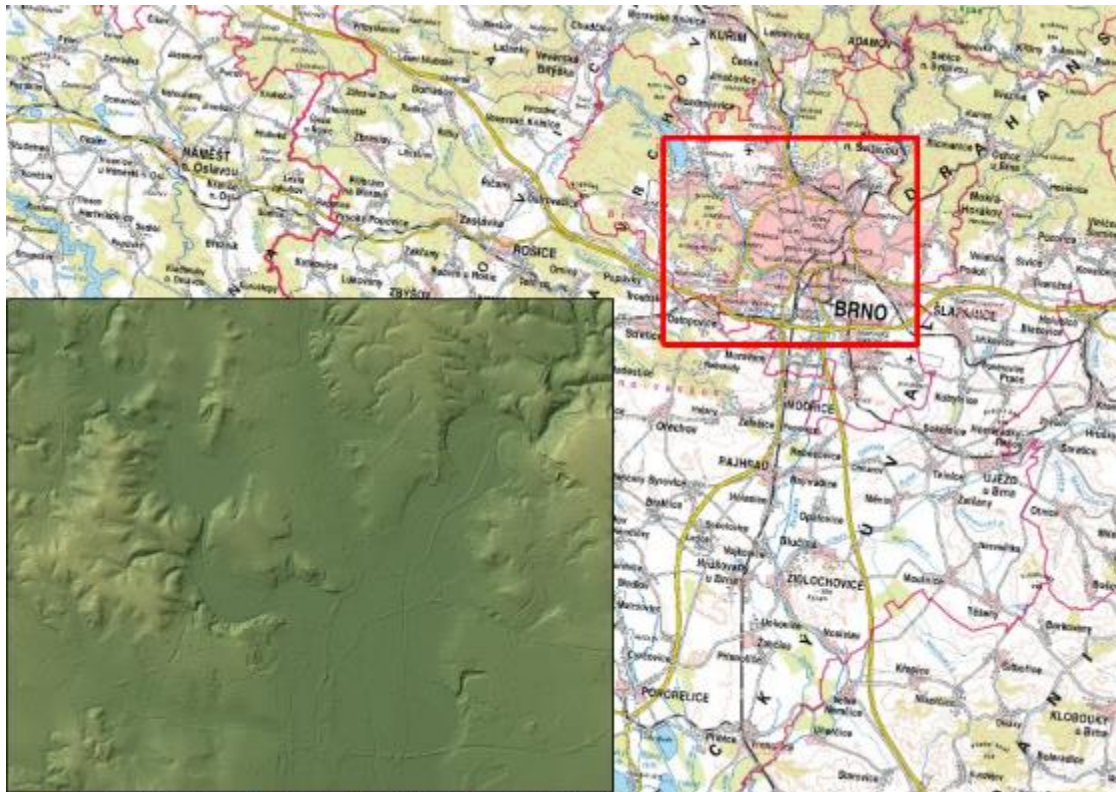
KUŘIM
ADAMOV
NÁMĚŠŤ n. Oslavou
ROSICE
BRNO
ŠLAPANICE
MODŘICE
RAJHRAD
ŽIDLOCHOVICE
POHOŘELICE
ÚJEZD u Brna
KLOBOUKY u Brna
Veverská Bitýška
Zastávka
Ostopovice
Slavkovice
Střelice
Přísnotice
Vojkovice
Hrušovany u Brna
Moutnice
Těšany
Borkovany
Křepice
Nikolčice
Sokolnice
Telnice
Otmarov
Bošovice
Ořechov
Holasice
Opatovice
Blučina
Unkovice
Žabčice
Přibice
Vranovice